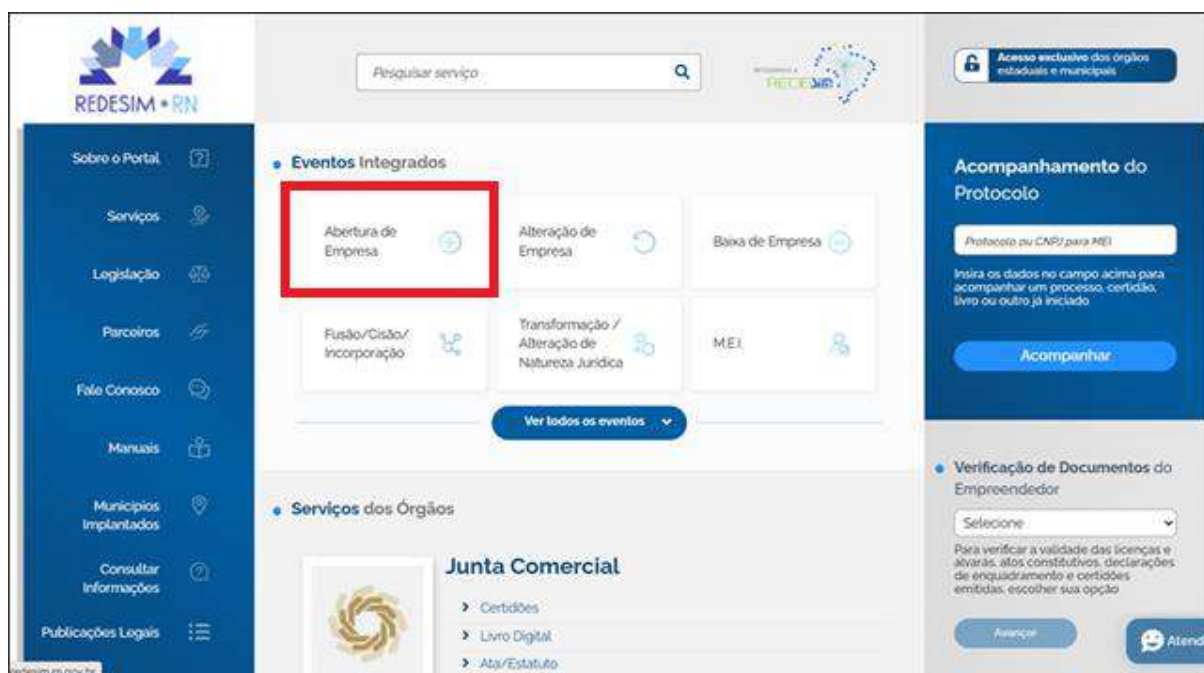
REDESIM • RN

Pesquisar serviço

Integrado à REDESIM

Acesso exclusivo dos órgãos estaduais e municipais

Sobre o Portal

Serviços

Legislação

Parceiros

Fale Conosco

Manuais

Municípios Implantados

Consultar Informações

Publicações Legais

• Eventos Integrados

Abertura de Empresa

Alteração de Empresa

Baixa de Empresa

Fusão/Cisão/ Incorporação

Transformação / Alteração de Natureza Jurídica

M.E.I.

Ver todos os eventos

• Serviços dos Órgãos

Junta Comercial

› Certidões

› Livro Digital

› Ata/Estatuto

Acompanhamento do Protocolo

Protocolo ou CNPJ para MEI

Insira os dados no campo acima para acompanhar um processo, certidão, livro ou outro já iniciado

Acompanhar

• Verificação de Documentos do Empreendedor

Selecione

Para verificar a validade das licenças e alvarás, atos constitutivos, declarações de enquadramento e certidões emitidas, escolher sua opção

Avançar

Atend

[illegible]